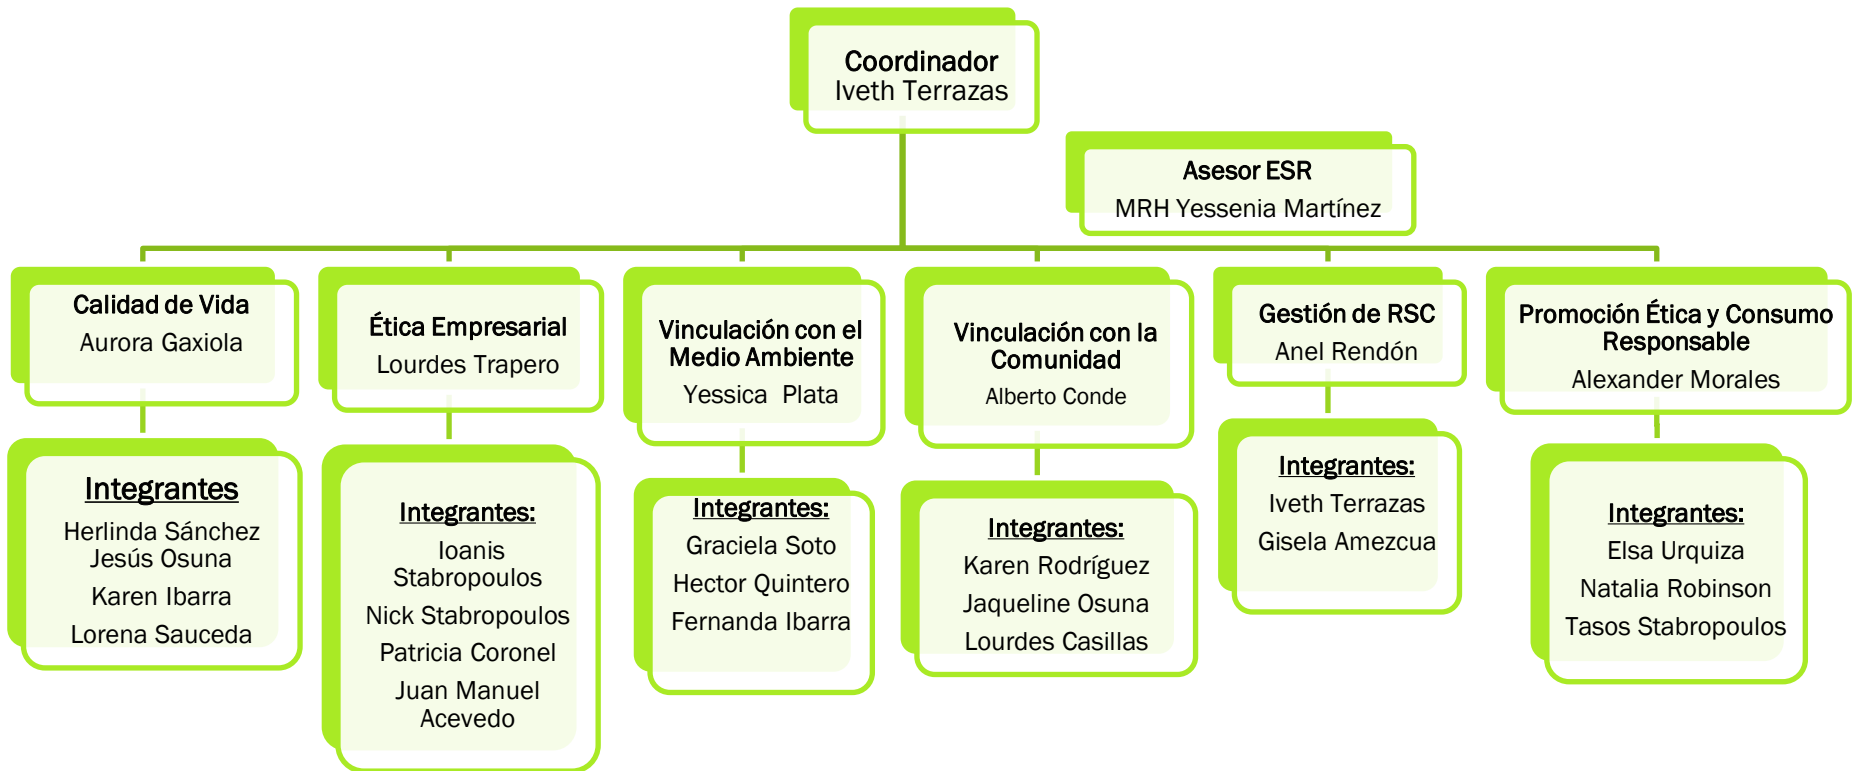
Coordinador
Iveth Terrazas

Asesor ESR
MRH Yessenia Martínez

Calidad de Vida
Aurora Gaxiola

Integrantes
Herlinda Sánchez
Jesús Osuna
Karen Ibarra
Lorena Sauceda

Ética Empresarial
Lourdes Trapero

Integrantes:
Ioanis Stabropoulos
Nick Stabropoulos
Patricia Coronel
Juan Manuel Acevedo

Vinculación con el Medio Ambiente
Yessica Plata

Integrantes:
Graciela Soto
Hector Quintero
Fernanda Ibarra

Vinculación con la Comunidad
Alberto Conde

Integrantes:
Karen Rodríguez
Jaqueline Osuna
Lourdes Casillas

Gestión de RSC
Anel Rendón

Integrantes:
Iveth Terrazas
Gisela Amezcua

Promoción Ética y Consumo Responsable
Alexander Morales

Integrantes:
Elsa Urquiza
Natalia Robinson
Tasos Stabropoulos